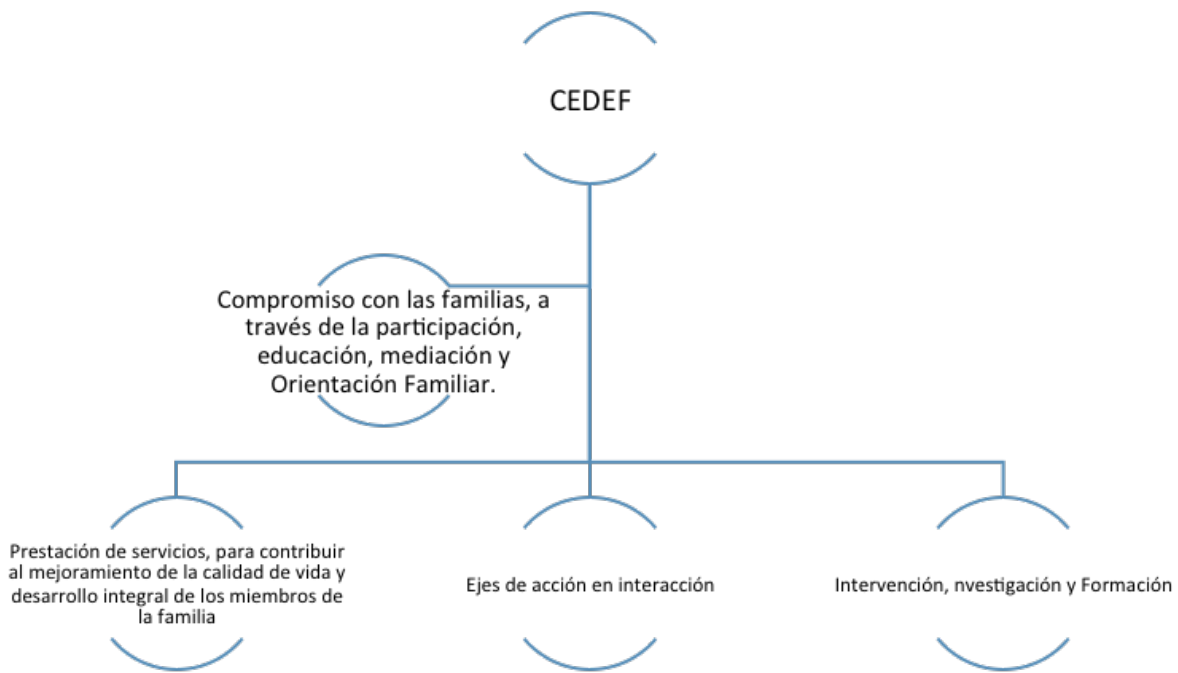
CEDEF

Compromiso con las familias, a través de la participación, educación, mediación y Orientación Familiar.

Prestación de servicios, para contribuir al mejoramiento de la calidad de vida y desarrollo integral de los miembros de la familia

Ejes de acción en interacción

Intervención, nvestigación y Formación